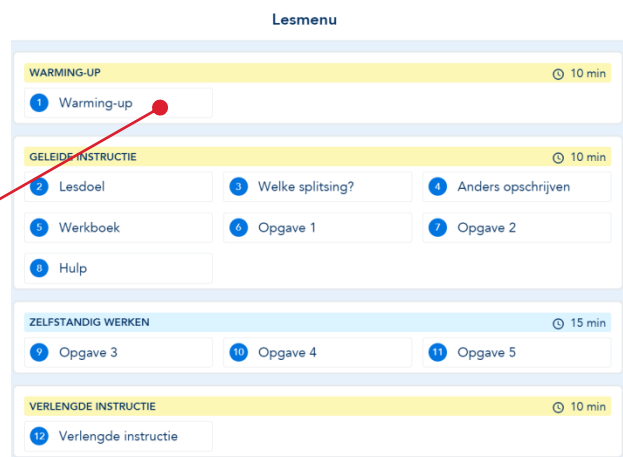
Lesmenu

WARMING-UP
10 min
1 Warming-up

GELEIDE INSTRUCTIE
10 min
2 Lesdoel
3 Welke splitsing?
4 Anders opschrijven
5 Werkboek
6 Opgave 1
7 Opgave 2
8 Hulp

ZELFSTANDIG WERKEN
15 min
9 Opgave 3
10 Opgave 4
11 Opgave 5

VERLENGDE INSTRUCTIE
10 min
12 Verlengde instructie